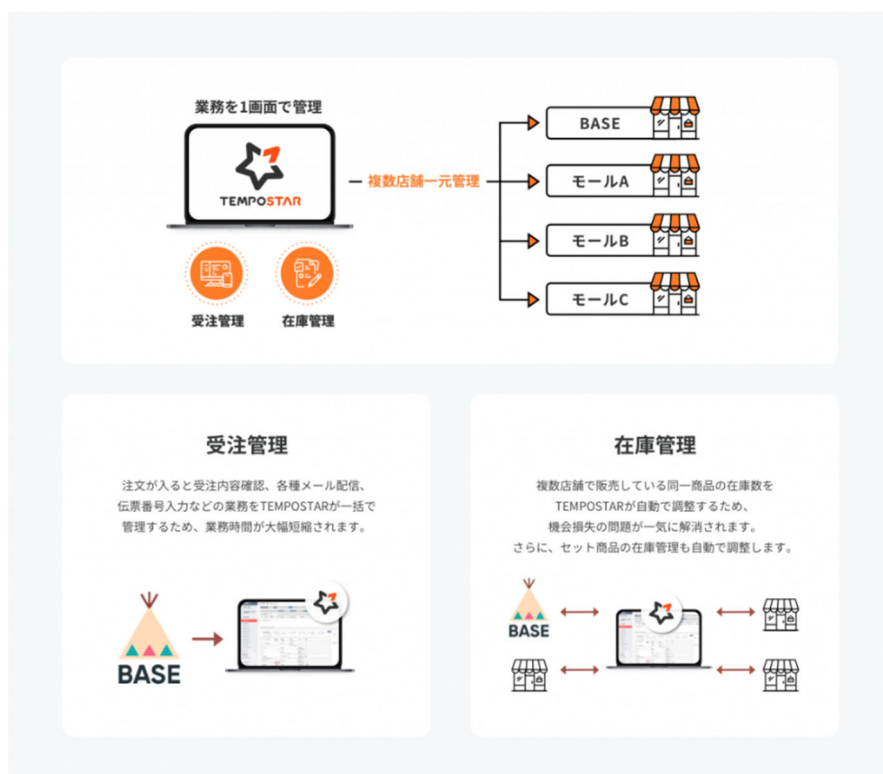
業務を1画面で管理

TEMPOSTAR

受注管理

在庫管理

複数店舗一元管理

BASE

モールA

モールB

モールC

受注管理

注文が入ると受注内容確認、各種メール配信、伝票番号入力などの業務をTEMPOSTARが一括で管理するため、業務時間が大幅短縮されます。

BASE

在庫管理

複数店舗で販売している同一商品の在庫数をTEMPOSTARが自動で調整するため、機会損失の問題が一気に解消されます。さらに、セット商品の在庫管理も自動で調整します。

BASE